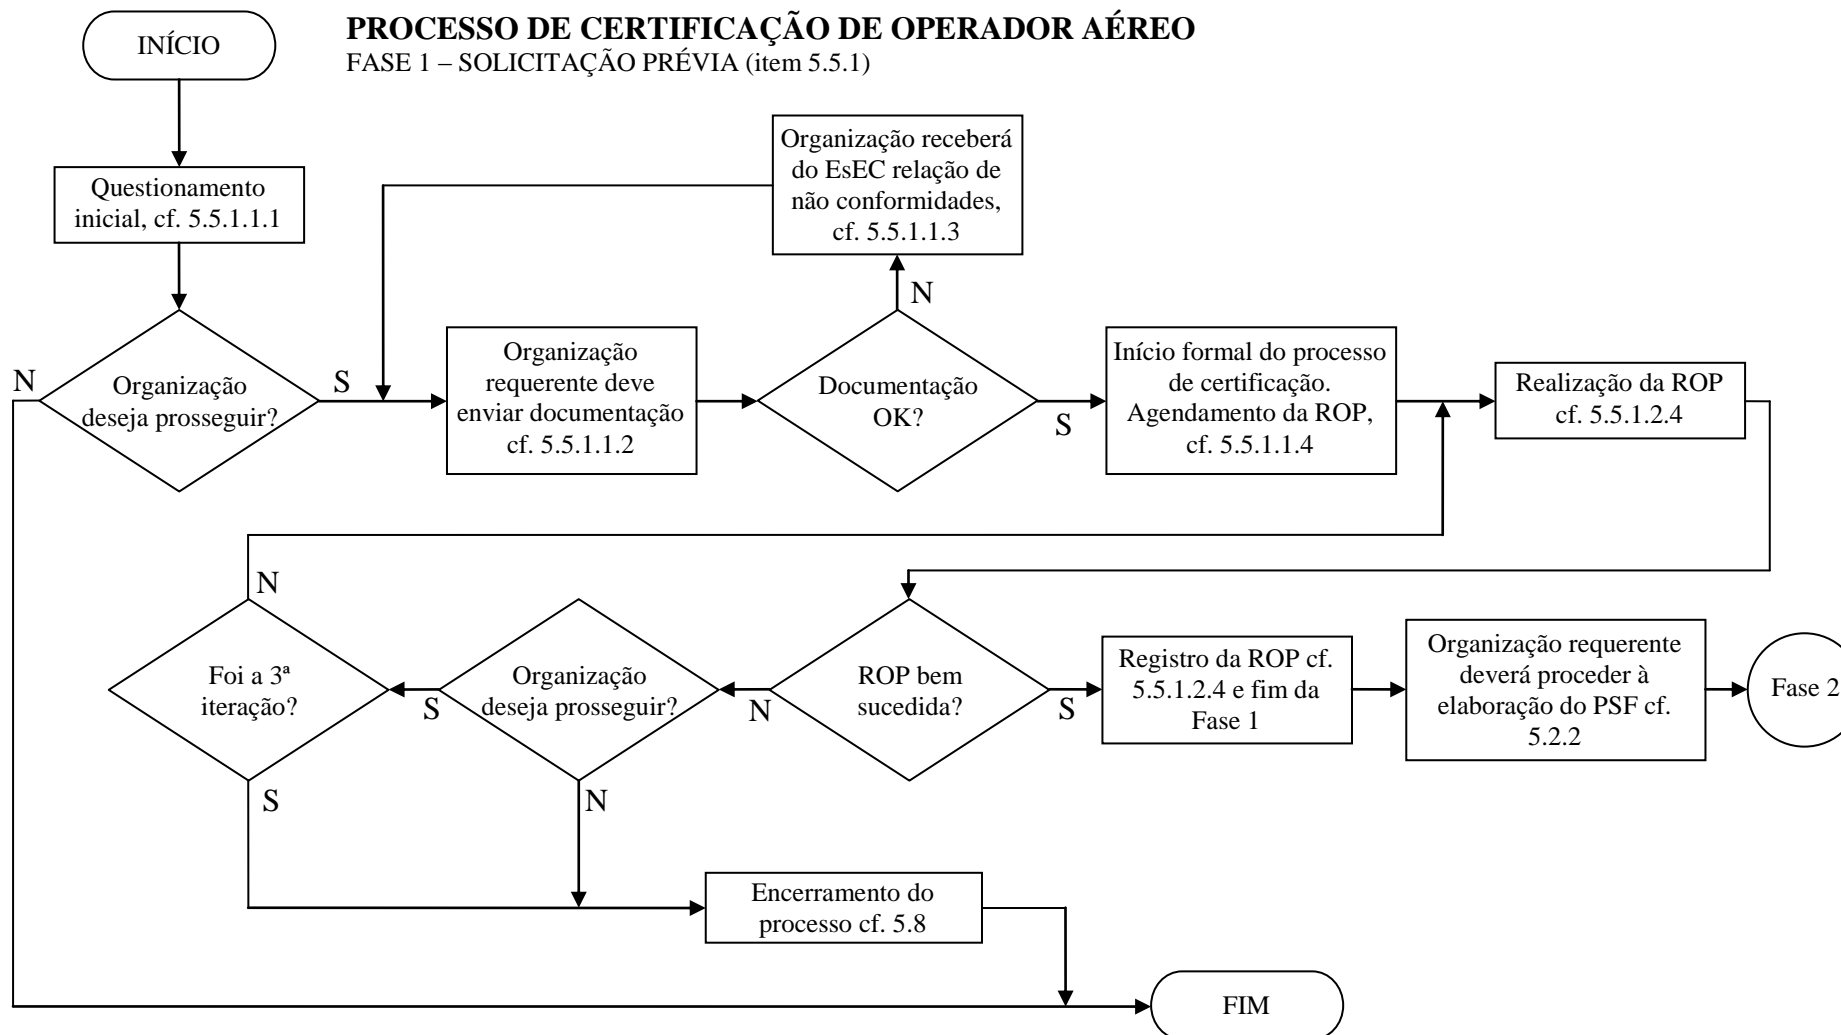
INÍCIO

PROCESSO DE CERTIFICAÇÃO DE OPERADOR AÉREO
FASE 1 – SOLICITAÇÃO PRÉVIA (item 5.5.1)

Questionamento inicial, cf. 5.5.1.1.1

Organização receberá do EsEC relação de não conformidades, cf. 5.5.1.1.3

N

Organização deseja prosseguir?

S

Organização requerente deve enviar documentação cf. 5.5.1.1.2

Documentação OK?

N

S

Início formal do processo de certificação. Agendamento da ROP, cf. 5.5.1.1.4

Realização da ROP cf. 5.5.1.2.4

N

Foi a 3ª iteração?

S

Organização deseja prosseguir?

N

ROP bem sucedida?

S

Registro da ROP cf. 5.5.1.2.4 e fim da Fase 1

Organização requerente deverá proceder à elaboração do PSF cf. 5.2.2

Fase 2

S

N

Encerramento do processo cf. 5.8

FIM